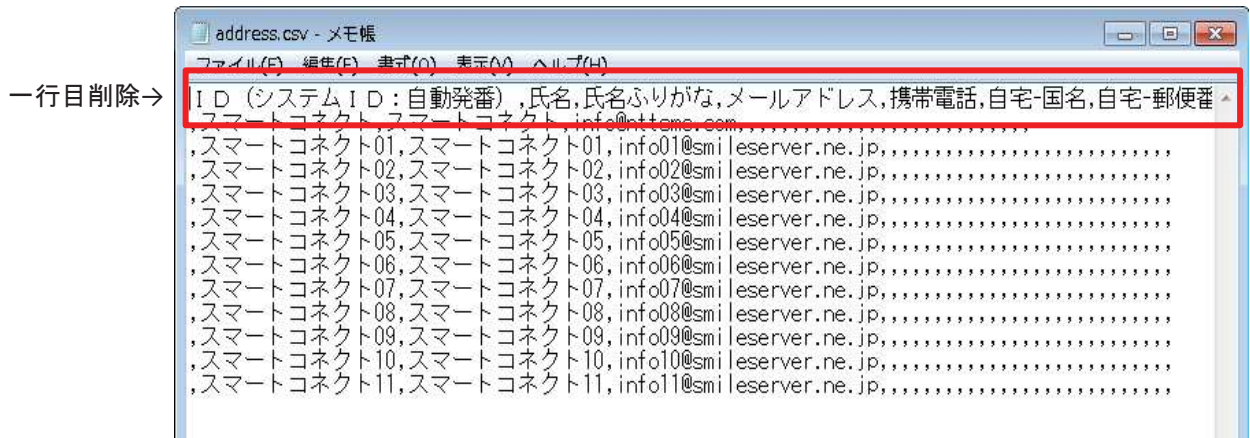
address.csv - メモ帳

ファイル(F) 編集(E) 書式(O) 表示(V) ヘルプ(H)

一行目削除→

ＩＤ（システムＩＤ：自動発番）,氏名,氏名ふりがな,メールアドレス,携帯電話,自宅-国名,自宅-郵便番
,スマートコネクト,スマートコネクト,info@nttsmc.com,,,,,,,,,,,,,,,,,,,,,,,,
,スマートコネクト01,スマートコネクト01,info01@smileserver.ne.jp,,,,,,,,,,,,,,,,,,,,,,,,
,スマートコネクト02,スマートコネクト02,info02@smileserver.ne.jp,,,,,,,,,,,,,,,,,,,,,,,,
,スマートコネクト03,スマートコネクト03,info03@smileserver.ne.jp,,,,,,,,,,,,,,,,,,,,,,,,
,スマートコネクト04,スマートコネクト04,info04@smileserver.ne.jp,,,,,,,,,,,,,,,,,,,,,,,,
,スマートコネクト05,スマートコネクト05,info05@smileserver.ne.jp,,,,,,,,,,,,,,,,,,,,,,,,
,スマートコネクト06,スマートコネクト06,info06@smileserver.ne.jp,,,,,,,,,,,,,,,,,,,,,,,,
,スマートコネクト07,スマートコネクト07,info07@smileserver.ne.jp,,,,,,,,,,,,,,,,,,,,,,,,
,スマートコネクト08,スマートコネクト08,info08@smileserver.ne.jp,,,,,,,,,,,,,,,,,,,,,,,,
,スマートコネクト09,スマートコネクト09,info09@smileserver.ne.jp,,,,,,,,,,,,,,,,,,,,,,,,
,スマートコネクト10,スマートコネクト10,info10@smileserver.ne.jp,,,,,,,,,,,,,,,,,,,,,,,,
,スマートコネクト11,スマートコネクト11,info11@smileserver.ne.jp,,,,,,,,,,,,,,,,,,,,,,,,